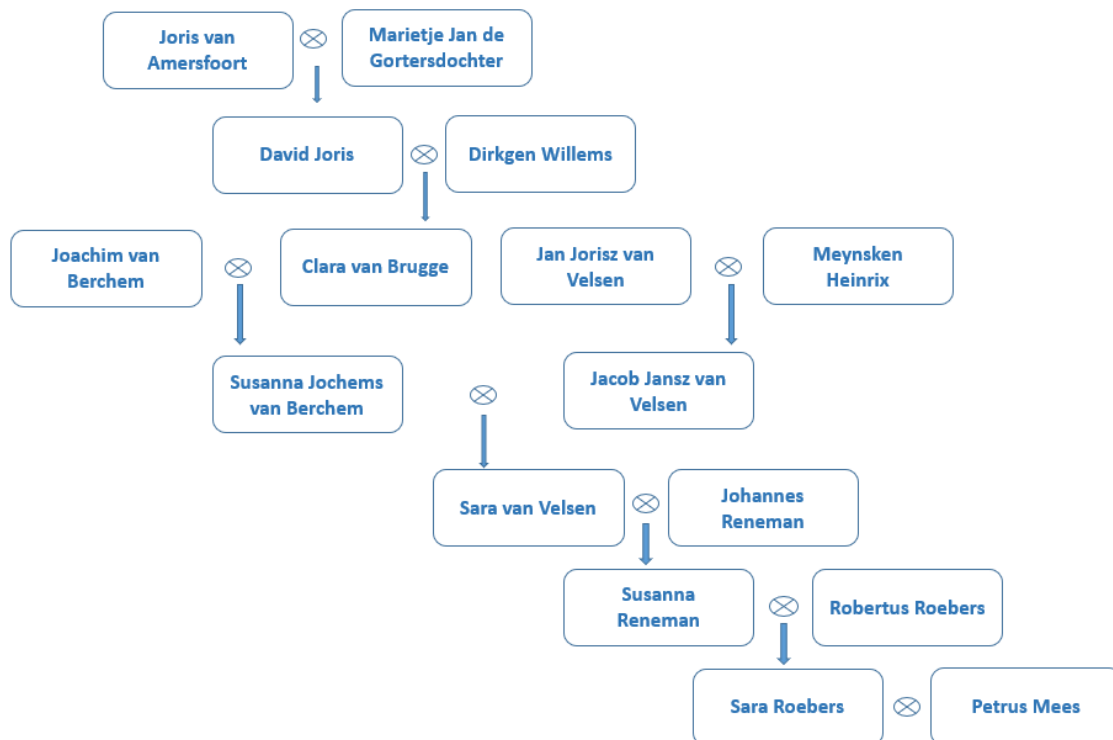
Joris van Amersfoort

$\otimes$

Marietje Jan de Gortersdochter

David Joris

$\otimes$

Dirkgen Willems

Joachim van Berchem

$\otimes$

Clara van Brugge

Jan Jorisz van Velsen

$\otimes$

Meynsken Heinrix

Susanna Jochems van Berchem

$\otimes$

Jacob Jansz van Velsen

Sara van Velsen

$\otimes$

Johannes Reneman

Susanna Reneman

$\otimes$

Robertus Roebers

Sara Roebers

$\otimes$

Petrus Mees